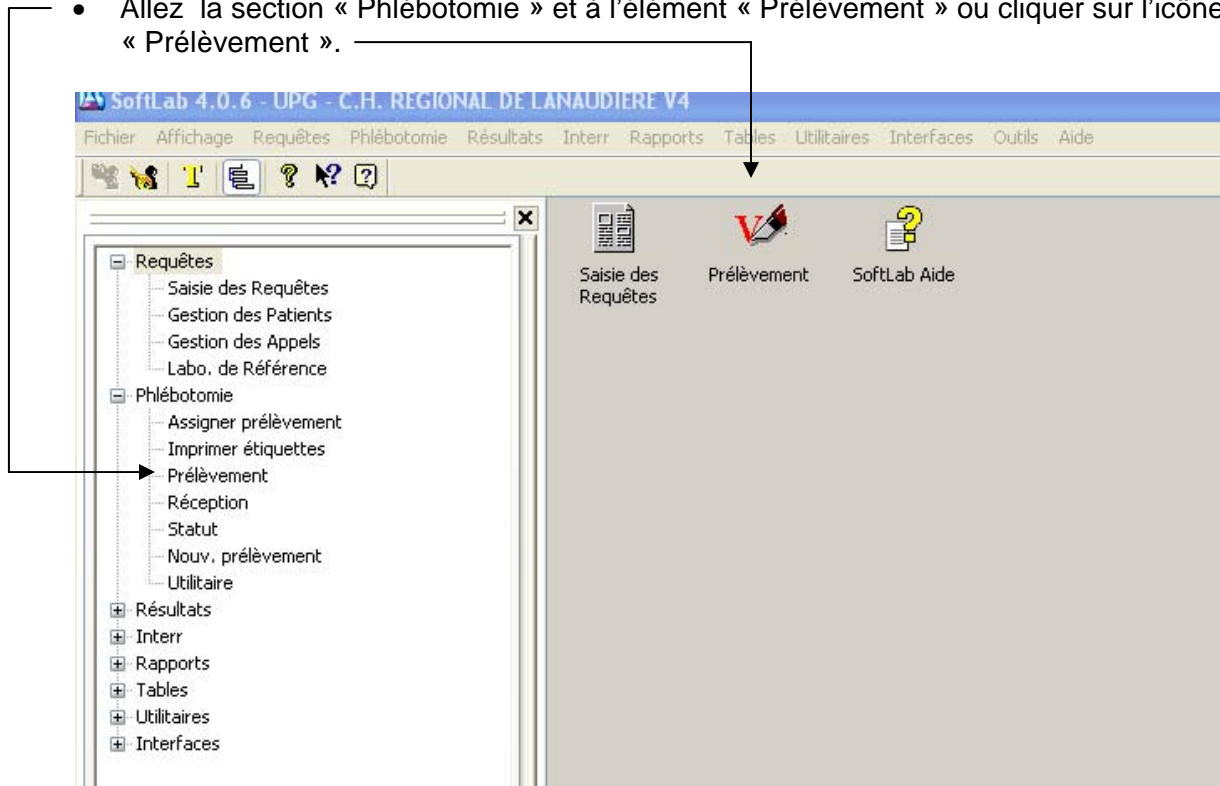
• Allez la section « Phlébotomie » et à l'élément « Prélèvement » ou cliquer sur l'icône « Prélèvement ».

SoftLab 4.0.6 - UPG - C.H. REGIONAL DE LANAUDIERE V4

Fichier Affichage Requêtes Phlébotomie Résultats Interr Rapports Tables Utilitaires Interfaces Outils Aide

Requêtes
Saisie des Requêtes
Gestion des Patients
Gestion des Appels
Labo. de Référence
Phlébotomie
Assigner prélèvement
Imprimer étiquettes
Prélèvement
Réception
Statut
Nouv. prélèvement
Utilitaire
Résultats
Interr
Rapports
Tables
Utilitaires
Interfaces

Saisie des Requêtes
Prélèvement
SoftLab Aide